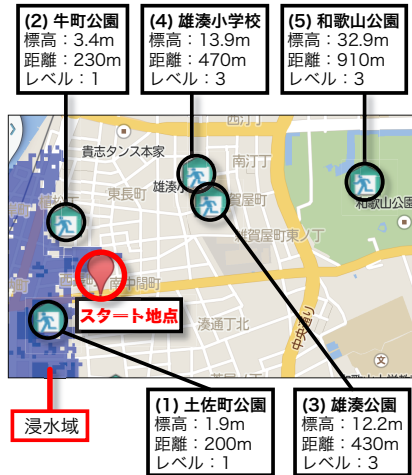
(2) 牛町公園
標高：3.4m
距離：230m
レベル：1

(4) 雄湊小学校
標高：13.9m
距離：470m
レベル：3

(5) 和歌山公園
標高：32.9m
距離：910m
レベル：3

西汀丁
貴志タンス本家
南汀丁
東長町
雄湊小
屋町
和歌山公園
雑賀屋町東ノ丁
中間町
スタート地点
湊通丁北
中央通り

浸水域

(1) 土佐町公園
標高：1.9m
距離：200m
レベル：1

(3) 雄湊公園
標高：12.2m
距離：430m
レベル：3